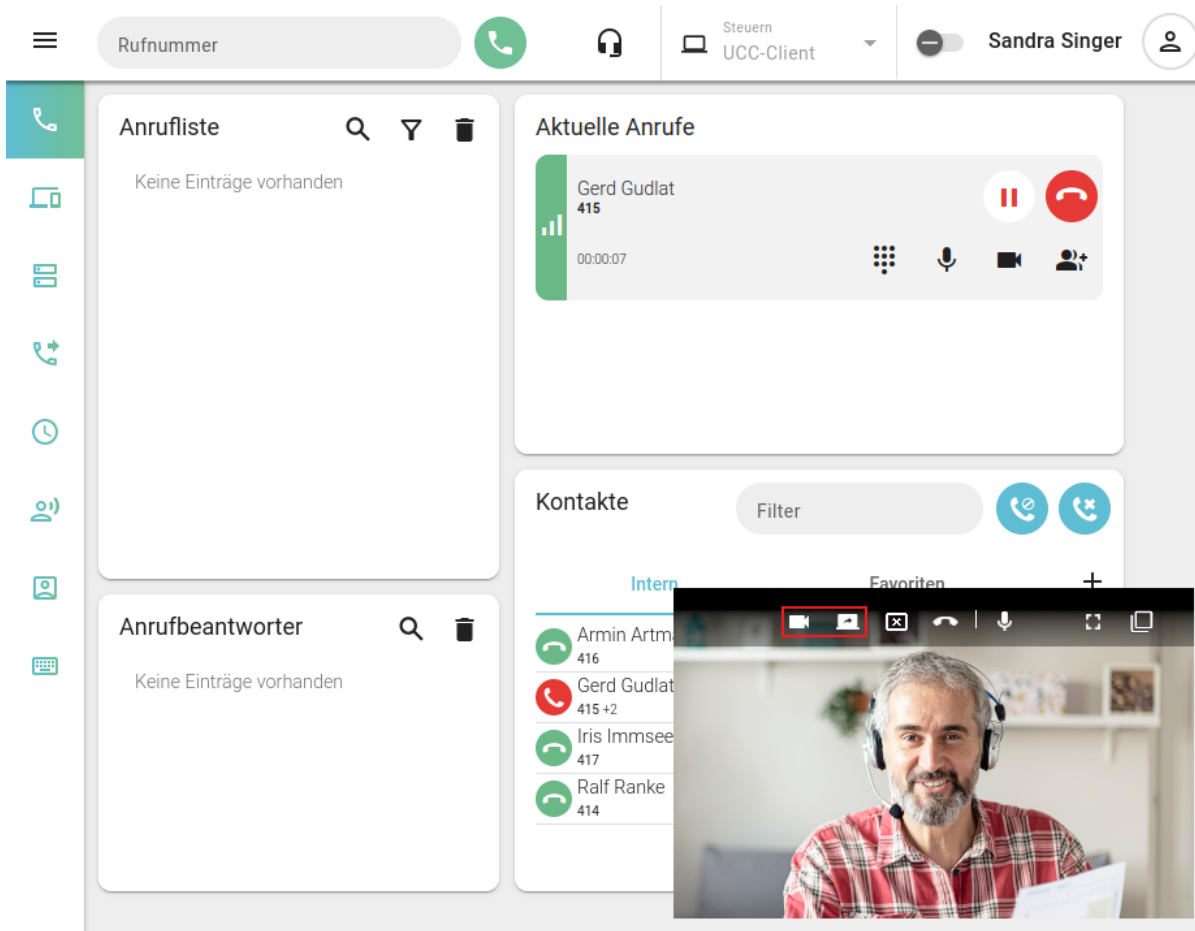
Rufnummer

Steuern
UCC-Client

Sandra Singer

Anrufliste

Keine Einträge vorhanden

Anrufbeantworter

Keine Einträge vorhanden

Aktuelle Anrufe

Gerd Gudlat
415
00:00:07

Kontakte

Filter

Intern
Favoriten
+

Armin Artma
416
Gerd Gudlat
415 +2
Iris Immsee
417
Ralf Ranke
414